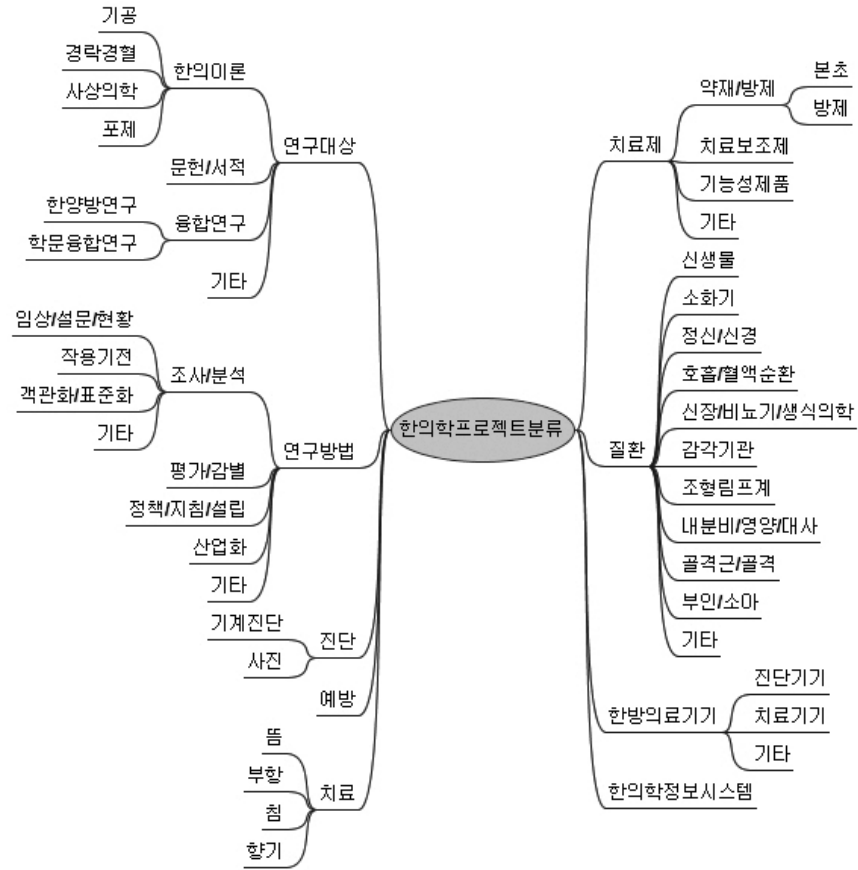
한의학프로젝트분류

연구대상
한의이론
기공
경락경혈
사상의학
포제
문헌/서적
융합연구
한양방연구
학문융합연구
기타

연구방법
조사/분석
임상/설문/현황
작용기전
객관화/표준화
기타
평가/감별
정책/지침/설립
산업화
기타

진단
기계진단
사진

예방

치료
뜸
부항
침
향기

치료제
약재/방제
본초
방제
치료보조제
기능성제품
기타

질환
신생물
소화기
정신/신경
호흡/혈액순환
신장/비뇨기/생식의학
감각기관
조형림프계
내분비/영양/대사
골격근/골격
부인/소아
기타

한방의료기기
진단기기
치료기기
기타

한의학정보시스템